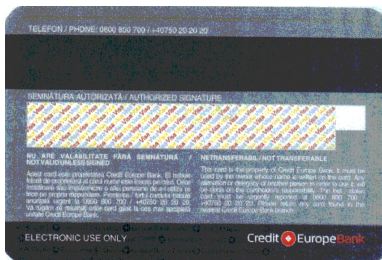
TELEFON / PHONE: 0800 800 700 / +40750 20 20 20

SEMNĂTURA AUTORIZATĂ / AUTHORIZED SIGNATURE

NU ESTE VALABILĂ FĂRĂ SEMNĂTURĂ / NOT VALID UNLESS SIGNED

Acest card este proprietatea Credit Europe Bank. El trebuie folosit de proprietarul al cărui nume este înscris pe card. Orice transfer sau împrumut al cardului unei alte persoane în vederea utilizării, este interzis. Pierderea, furtul sau deteriorarea cardului trebuie anunțate urgent la 0800 800 700 / +40750 20 20 20. Vă rugăm să returnați orice card găsit la cea mai apropiată unitate Credit Europe Bank.

NETRANSFERABIL / NOT TRANSFERABLE

This card is the property of Credit Europe Bank. It must be used by the owner whose name is written on the card. Any admission or delegation of another person in order to use it will be done on the cardholder's responsibility. The lost, stolen card must be urgently reported at 0800 800 700 / +40750 20 20 20. Please return any card found to the nearest Credit Europe Bank branch.

ELECTRONIC USE ONLY

Credit Europe Bank